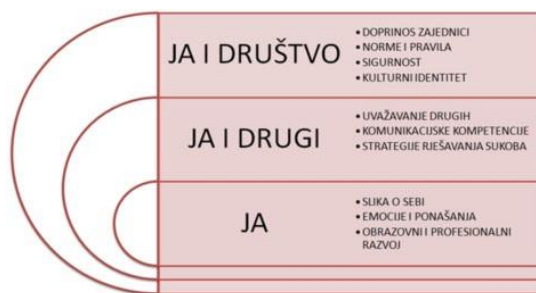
JA I DRUŠTVO
• DOPRINOS ZAJEDNICI
• NORME I PRAVILA
• SIGURNOST
• KULTURNI IDENTITET

JA I DRUGI
• UVAŽAVANJE DRUGIH
• KOMUNIKACIJSKE KOMPETENCIJE
• STRATEGIJE RJEŠAVANJA SUKOBA

JA
• SLIKA O SEBI
• EMOCIJE I PONAŠANJA
• OBRAZOVNI I PROFESIONALNI RAZVOJ